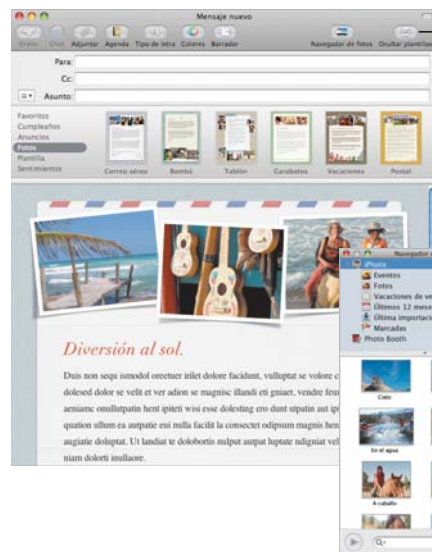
Mensaje nuevo

Enviar Chat Adjuntar Agenda Tipo de letra Colores Borrador Navegador de fotos Ocultar plantillas

Para:

Cc:

Asunto:

Favoritos
Cumpleaños
Anuncios
Fotos
Plantilla
Sentimientos

Correo aéreo Bambú Tablón Garabatos Vacaciones Postal

Navegador

iPhoto
Eventos
Fotos
Vacaciones de ve
Últimos 12 meses
Última importació
Marcadas
Photo Booth

Cielo
En el agua
A caballo

Diversión al sol.

Duis non sequi ismodol oreetuer irilet dolore facidunt, vulluptat se volore e dolesed dolor se velit et ver adion se magnisc illandi eti gniact, vendre feu aeniamc onullutpatin hent ipiteti wisi esse dolesting ero dunt utpatin aut ip quation ullum ea autpatie eui nulla facilit la consectet odipsum magnis hen augiatie doluptat. Ut landiat te dolobortis nulput autpat luptate ndigniat vel niam dolorti inulla​ore.